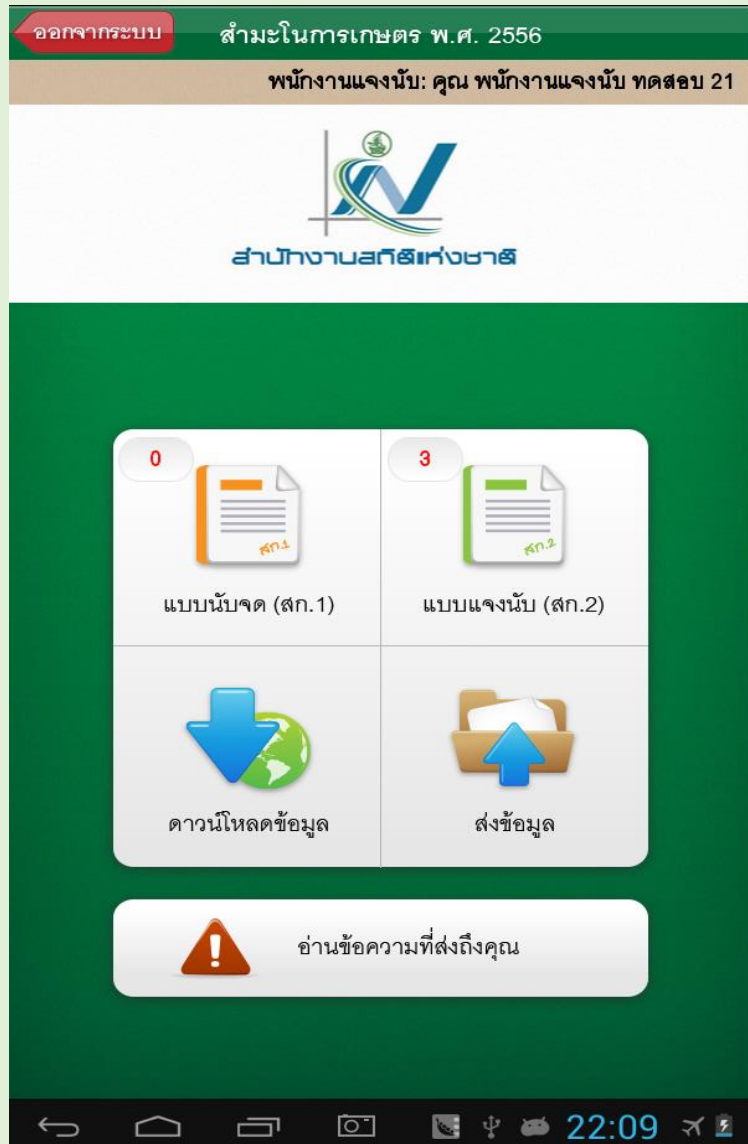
ออกจากระบบ
สำมะโนการเกษตร พ.ศ. 2556

พนักงานแจงนับ: คุณ พนักงานแจงนับ ทดสอบ 21

สำนักงานสถิติแห่งชาติ

0
สก.1
แบบนับจด (สก.1)

3
สก.2
แบบแจงนับ (สก.2)

ดาวน์โหลดข้อมูล

ส่งข้อมูล

อ่านข้อความที่ส่งถึงคุณ

22:09